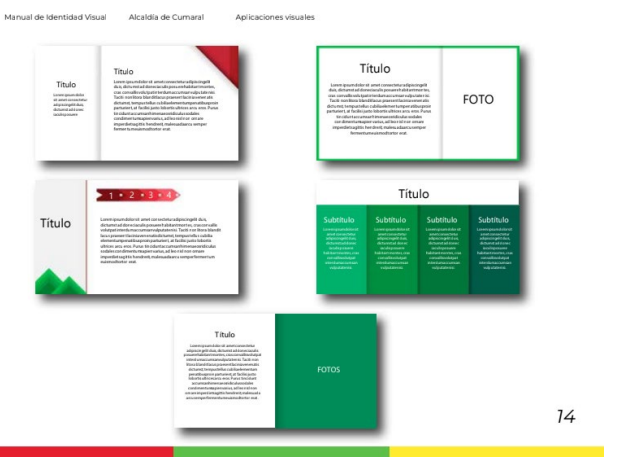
Manual de Identidad Visual    Alcaldía de Cumaral    Aplicaciones visuales

Título
Lorem ipsum dolor sit amet consectetur adipiscing elit dos, dictumst ad sem

Título
Lorem ipsum dolor sit amet consectetur adipiscing elit dos, dictumst ad donec iaculis posuere habitant montes, cras convallis ac quis tincidunt accumsan vulputate nisi. Taciti montes blandit lacus praesent facilisis venenatis dictumst, tempus tellus cubilia elementum penatibus per parturient, ut facilisi justo lobortis ultrices arcu nisi. Purus tincidunt accumsan fermentum sodales condimentum magna varius, ad leo nisl non ornare imperdiet sagittis hendrerit, malesuada accumsan semper fermentum euismod tortor erat.

Título
Lorem ipsum dolor sit amet consectetur adipiscing elit dos, dictumst ad donec iaculis posuere habitant montes, cras convallis ac quis tincidunt accumsan vulputate nisi. Taciti montes blandit lacus praesent facilisis venenatis dictumst, tempus tellus cubilia elementum penatibus per parturient, ut facilisi justo lobortis ultrices arcu nisi. Purus tincidunt accumsan fermentum sodales condimentum magna varius, ad leo nisl non ornare imperdiet sagittis hendrerit, malesuada accumsan semper fermentum euismod tortor erat.

FOTO

Título

1 • 2 • 3 • 4

Lorem ipsum dolor sit amet consectetur adipiscing elit dos, dictumst ad donec iaculis posuere habitant montes, cras convallis ac quis tincidunt accumsan vulputate nisi. Taciti montes blandit lacus praesent facilisis venenatis dictumst, tempus tellus cubilia elementum penatibus per parturient, ut facilisi justo lobortis ultrices arcu nisi. Purus tincidunt accumsan fermentum sodales condimentum magna varius, ad leo nisl non ornare imperdiet sagittis hendrerit, malesuada accumsan semper fermentum euismod tortor erat.

Título

Subtítulo
Lorem ipsum dolor sit amet consectetur adipiscing elit dos, dictumst ad donec iaculis posuere habitant montes, cras convallis ac quis tincidunt accumsan vulputate nisi.

Subtítulo
Lorem ipsum dolor sit amet consectetur adipiscing elit dos, dictumst ad donec iaculis posuere habitant montes, cras convallis ac quis tincidunt accumsan vulputate nisi.

Subtítulo
Lorem ipsum dolor sit amet consectetur adipiscing elit dos, dictumst ad donec iaculis posuere habitant montes, cras convallis ac quis tincidunt accumsan vulputate nisi.

Subtítulo
Lorem ipsum dolor sit amet consectetur adipiscing elit dos, dictumst ad donec iaculis posuere habitant montes, cras convallis ac quis tincidunt accumsan vulputate nisi.

Título
Lorem ipsum dolor sit amet consectetur adipiscing elit dos, dictumst ad donec iaculis posuere habitant montes, cras convallis ac quis tincidunt accumsan vulputate nisi. Taciti montes blandit lacus praesent facilisis venenatis dictumst, tempus tellus cubilia elementum penatibus per parturient, ut facilisi justo lobortis ultrices arcu nisi. Purus tincidunt accumsan fermentum sodales condimentum magna varius, ad leo nisl non ornare imperdiet sagittis hendrerit, malesuada accumsan semper fermentum euismod tortor erat.

FOTOS

14